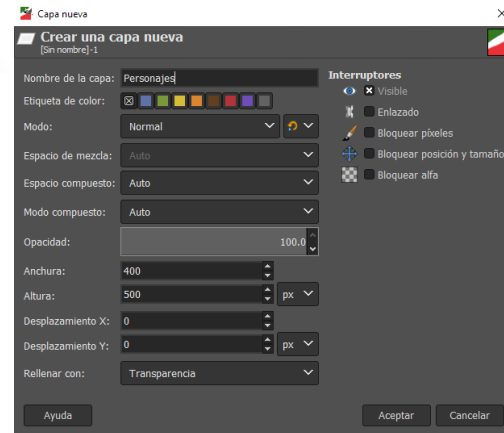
Capa nueva
Crear una capa nueva
[Sin nombre]-1

Nombre de la capa: Personajes
Etiqueta de color:
Modo: Normal
Espacio de mezcla: Auto
Espacio compuesto: Auto
Modo compuesto: Auto
Opacidad: 100.0
Anchura: 400
Altura: 500 px
Desplazamiento X: 0
Desplazamiento Y: 0 px
Rellenar con: Transparencia

Interruptores
Visible
Enlazado
Bloquear píxeles
Bloquear posición y tamaño
Bloquear alfa

Ayuda
Aceptar
Cancelar